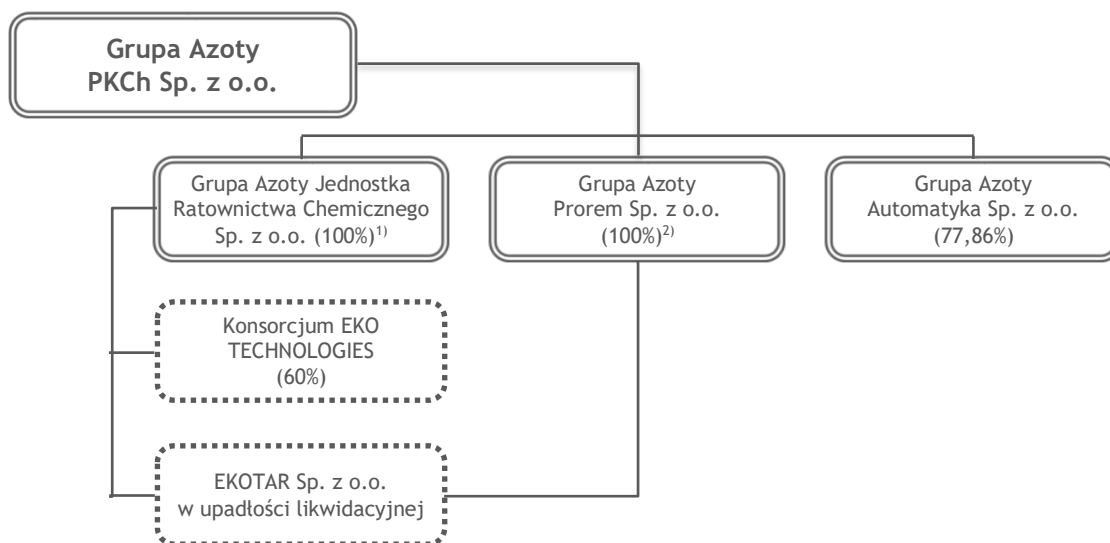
Grupa Azoty
PKCh Sp. z o.o.

Grupa Azoty Jednostka Ratownictwa Chemicznego Sp. z o.o. (100%)$^{1)}$

Grupa Azoty Prorem Sp. z o.o. (100%)$^{2)}$

Grupa Azoty Automatyka Sp. z o.o. (77,86%)

Konsorcjum EKO TECHNOLOGIES (60%)

EKOTAR Sp. z o.o. w upadłości likwidacyjnej